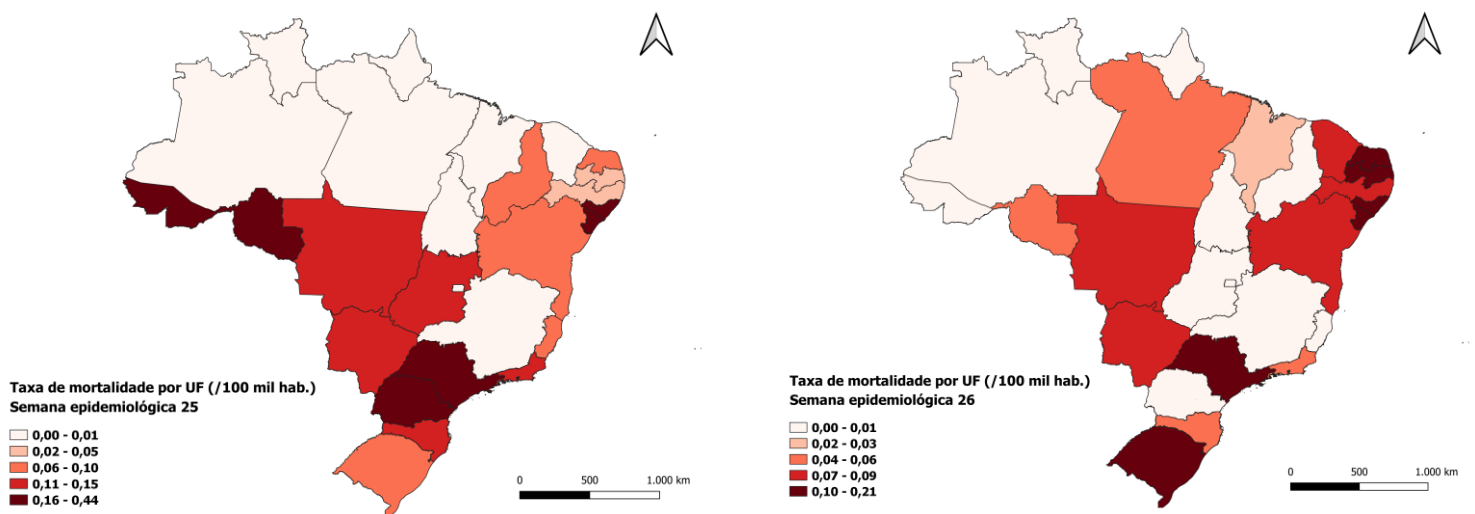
Taxa de mortalidade por UF (/100 mil hab.)
Semana epidemiológica 25

0,00 - 0,01
0,02 - 0,05
0,06 - 0,10
0,11 - 0,15
0,16 - 0,44

0 500 1.000 km

Taxa de mortalidade por UF (/100 mil hab.)
Semana epidemiológica 26

0,00 - 0,01
0,02 - 0,03
0,04 - 0,06
0,07 - 0,09
0,10 - 0,21

0 500 1.000 km